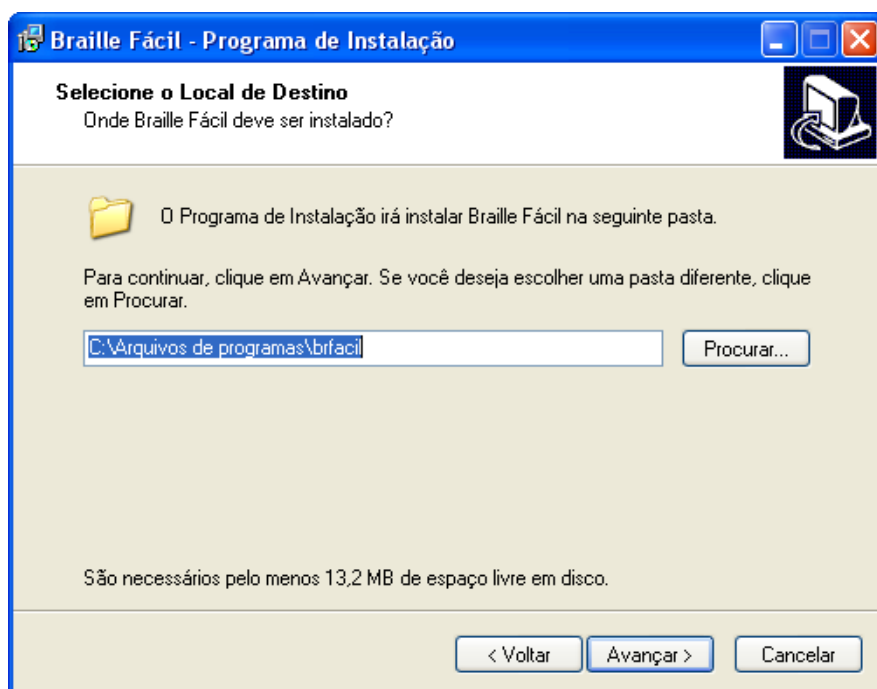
Braille Fácil - Programa de Instalação

Selecione o Local de Destino
Onde Braille Fácil deve ser instalado?

O Programa de Instalação irá instalar Braille Fácil na seguinte pasta.

Para continuar, clique em Avançar. Se você deseja escolher uma pasta diferente, clique em Procurar.

C:\Arquivos de programas\brfacil

Procurar...

São necessários pelo menos 13,2 MB de espaço livre em disco.

< Voltar

Avançar >

Cancelar